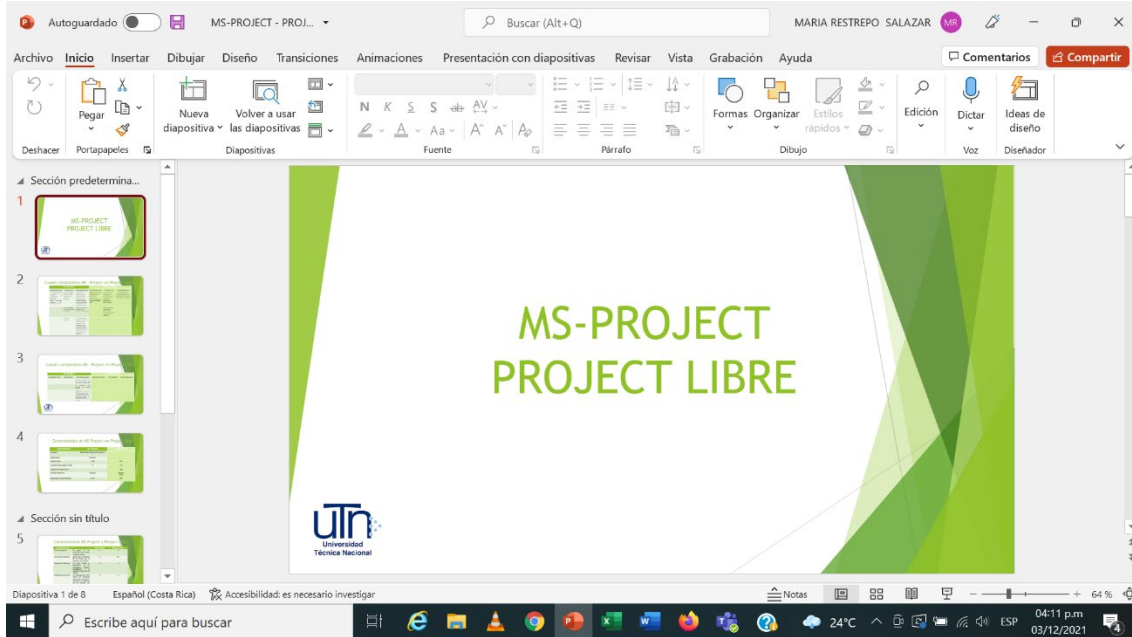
Autoguardado MS-PROJECT - PROJ... Buscar (Alt+Q) MARIA RESTREPO SALAZAR MR

Archivo Inicio Insertar Dibujar Diseño Transiciones Animaciones Presentación con diapositivas Revisar Vista Grabación Ayuda Comentarios Compartir

Deshacer Pegar Portapapeles Nueva diapositiva Volver a usar las diapositivas Diapositivas N K S S ab AV Aa A A Fuente Párrafo Formas Organizar Estilos rápidos Dibujo Edición Dictar Voz Ideas de diseño Diseñador

Sección predetermina...
1 MS-PROJECT PROJECT LIBRE
2 Cuadro comparativo MS - Project vs Project
3 Cuadro comparativo MS - Project vs Project
4 Características de MS Project vs Project
Sección sin título
5 Características de Project y Project

MS-PROJECT
PROJECT LIBRE

UTN Universidad Técnica Nacional

Diapositiva 1 de 8 Español (Costa Rica) Accesibilidad: es necesario investigar Notas 64 %

Escribe aquí para buscar 24°C ESP 04:11 p.m 03/12/2021